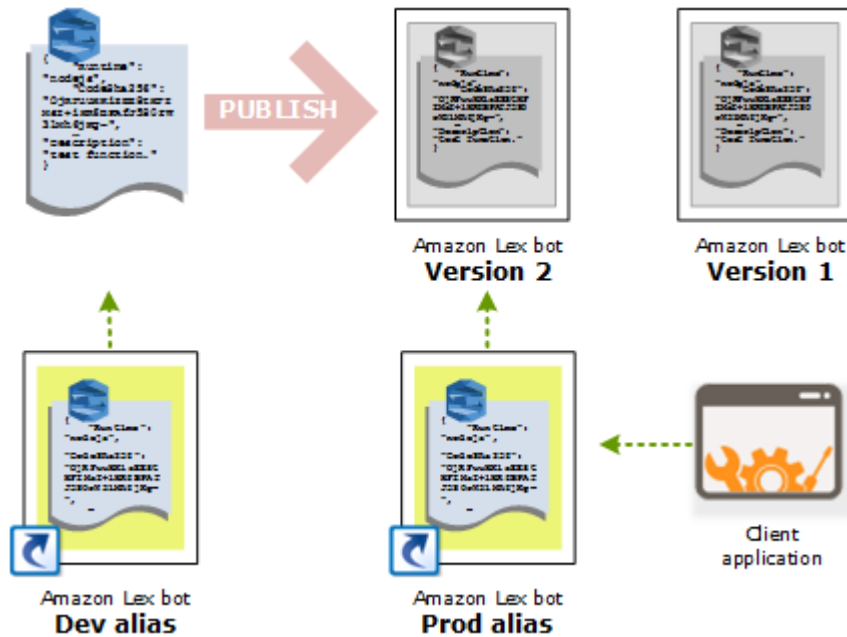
{
"runtime":
"nodejs",
"CodeSha256":
"OjsrucmsismSoers
mst+iesdomsfs0Sors
3lsbSjsg=",
"description":
"test function."
}

PUBLISH

Amazon Lex bot
**Version 2**

Amazon Lex bot
**Version 1**

Client application

Amazon Lex bot
**Dev alias**

Amazon Lex bot
**Prod alias**